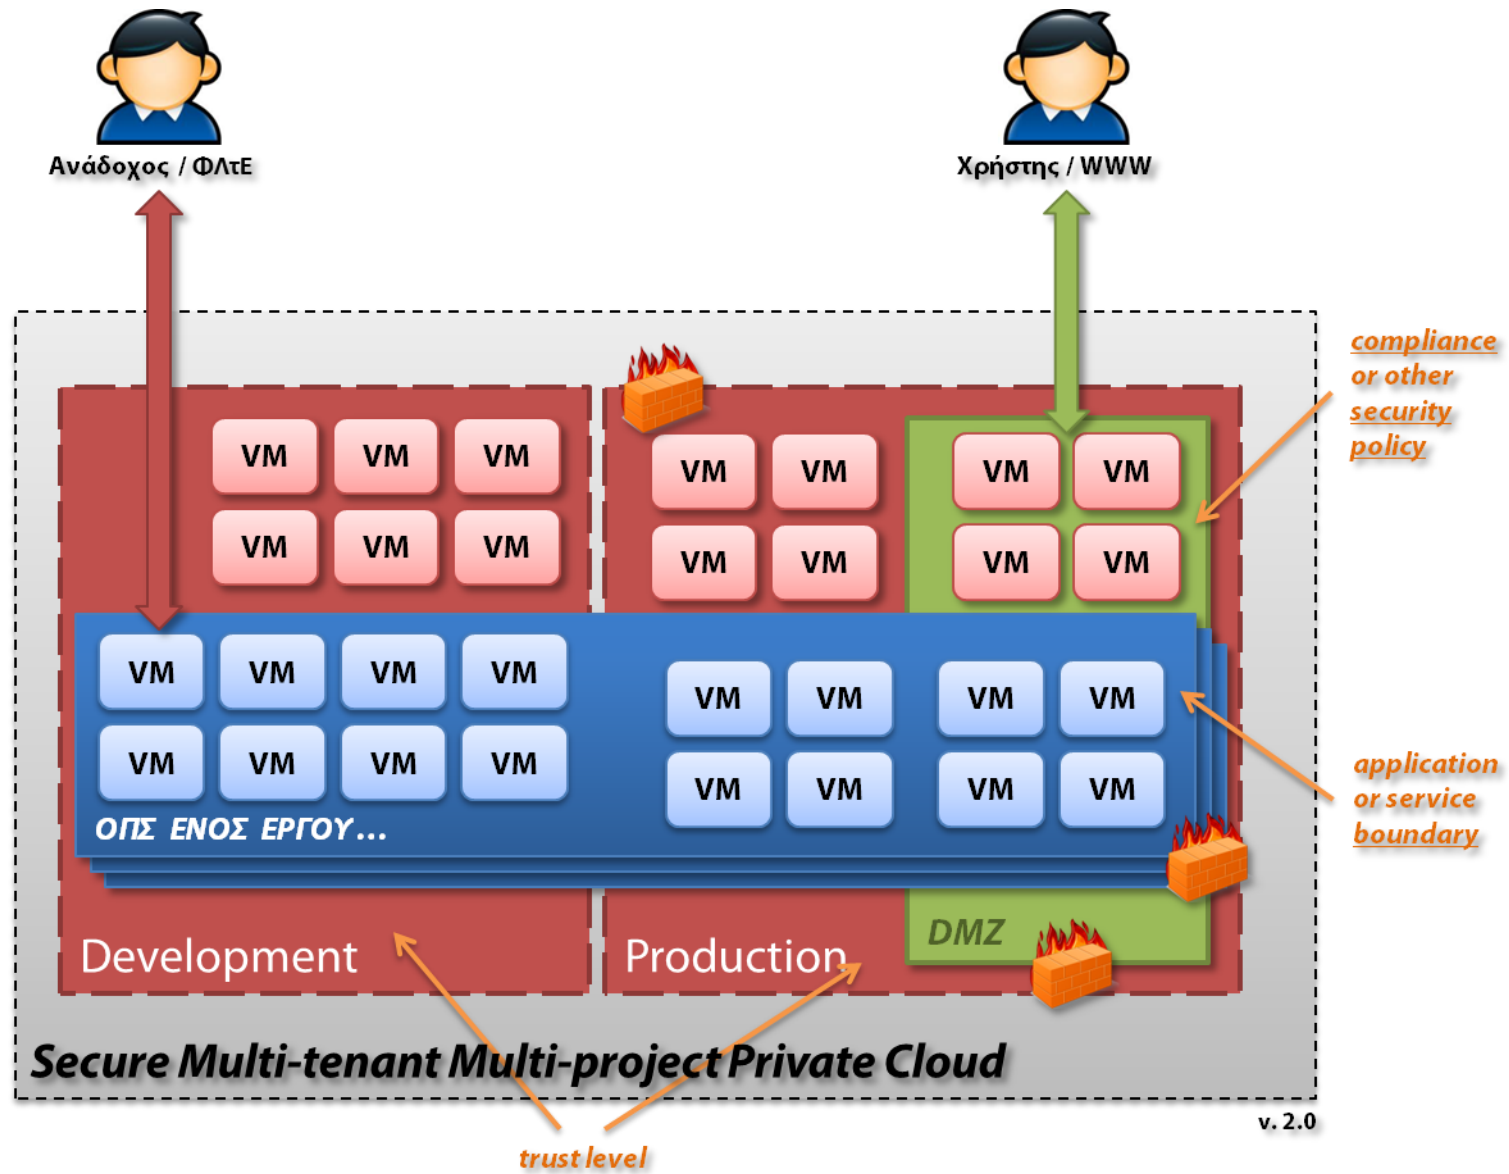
Ανάδοχος / ΦΛτΕ

Χρήστης / WWW

compliance or other security policy

VM VM VM
VM VM VM

VM VM
VM VM

VM VM
VM VM

VM VM VM VM
VM VM VM VM

VM VM VM VM
VM VM VM VM

ΟΠΣ ΕΝΟΣ ΕΡΓΟΥ...

application or service boundary

Development

Production

DMZ

Secure Multi-tenant Multi-project Private Cloud

v. 2.0

trust level